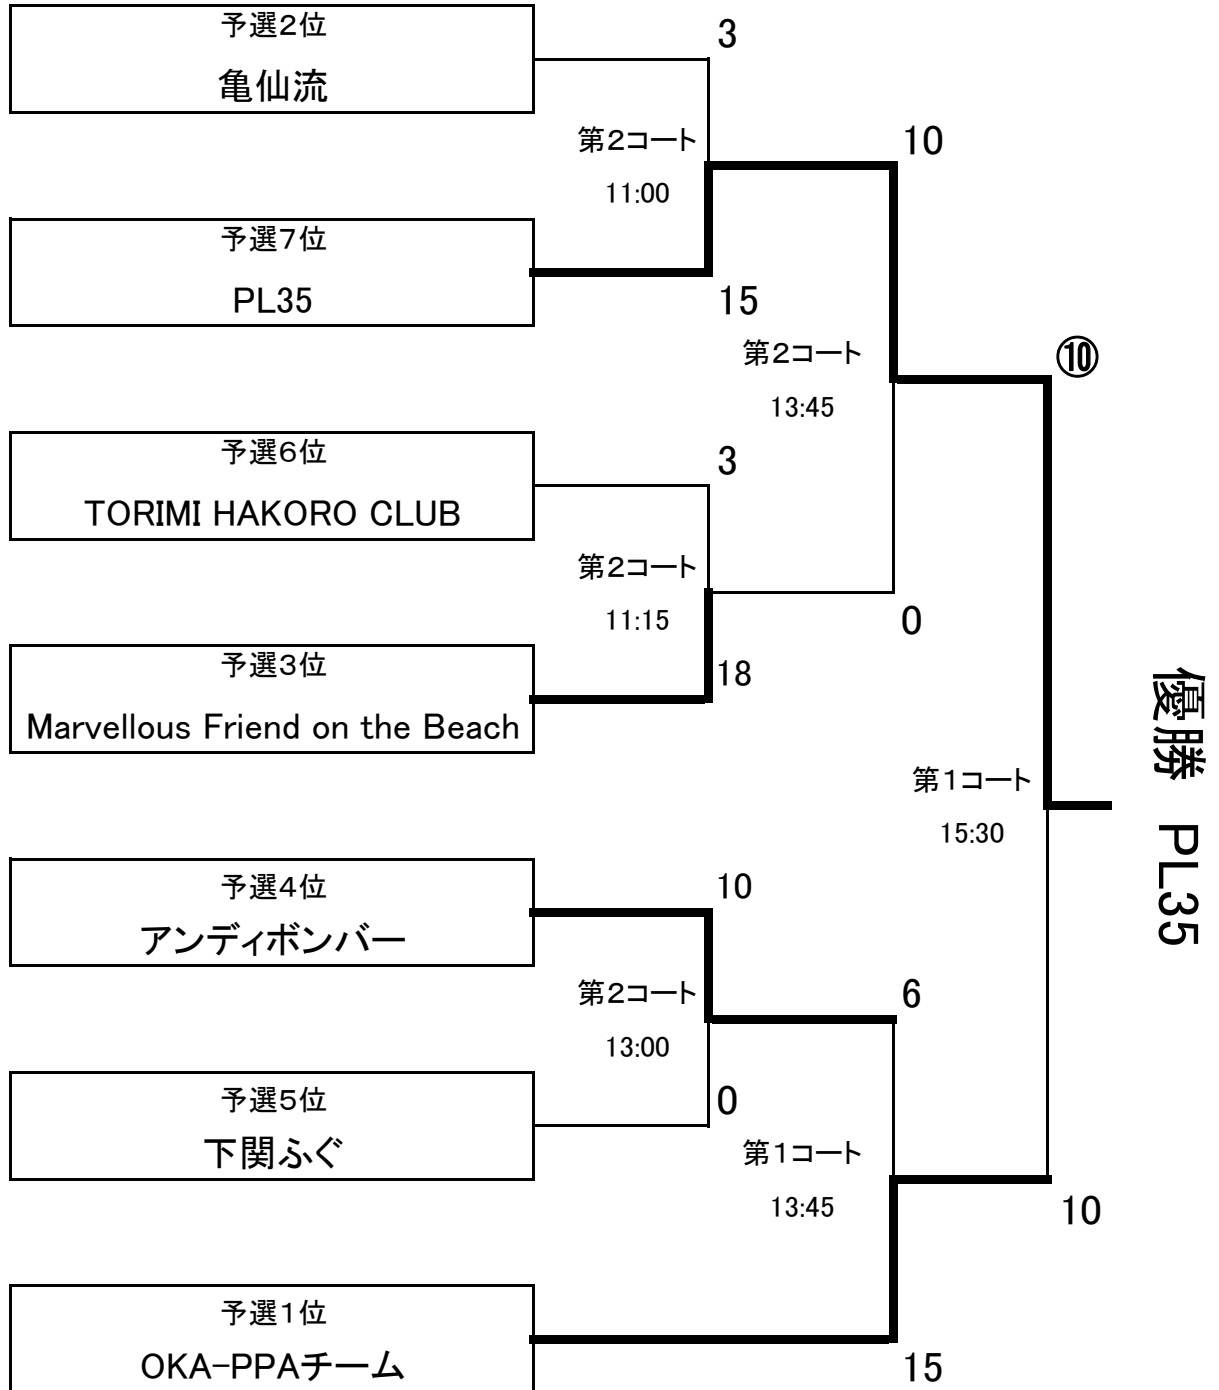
予選2位
亀仙流

3

第2コート
11:00

10

予選7位
PL35

15

第2コート
13:45

⑩

予選6位
TORIMI HAKORO CLUB

3

第2コート
11:15

0

予選3位
Marvellous Friend on the Beach

18

第1コート
15:30

優勝　PL35

予選4位
アンディボンバー

10

第2コート
13:00

6

予選5位
下関ふぐ

0

第1コート
13:45

10

予選1位
OKA-PPAチーム

15